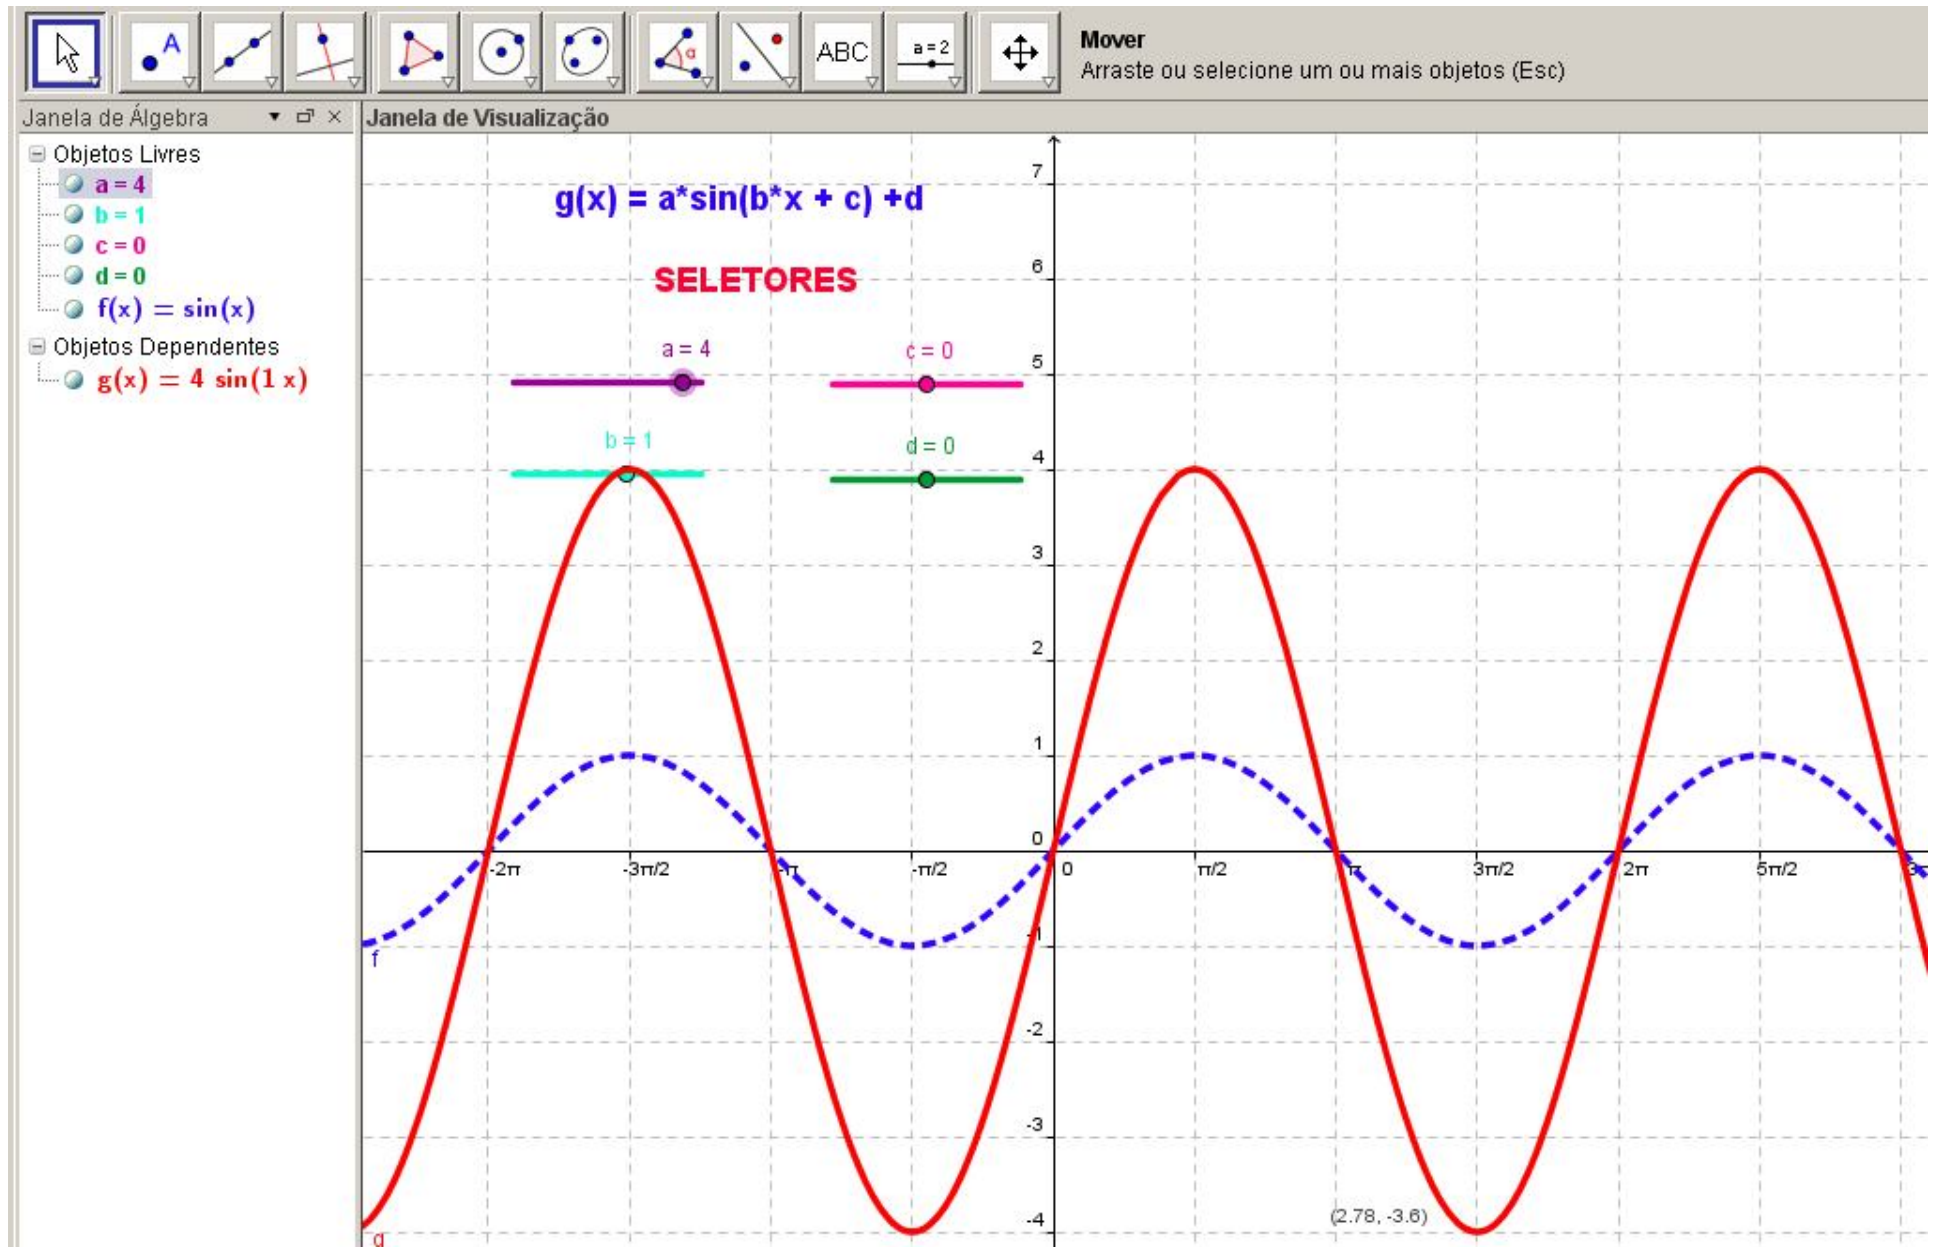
A ABC a = 2

Mover
Arraste ou selecione um ou mais objetos (Esc)

Janela de Álgebra

Objetos Livres
a = 4
b = 1
c = 0
d = 0
$f(x) = \sin(x)$
Objetos Dependentes
$g(x) = 4 \sin(1 x)$

Janela de Visualização

g(x) = a*sin(b*x + c) +d

SELETORES

a = 4
c = 0
b = 1
d = 0

7
6
5
4
3
2
1
0
-1
-2
-3
-4

-2π
-3π/2
-π
-π/2
0
π/2
π
3π/2
2π
5π/2
3π

f
g

(2.78, -3.6)